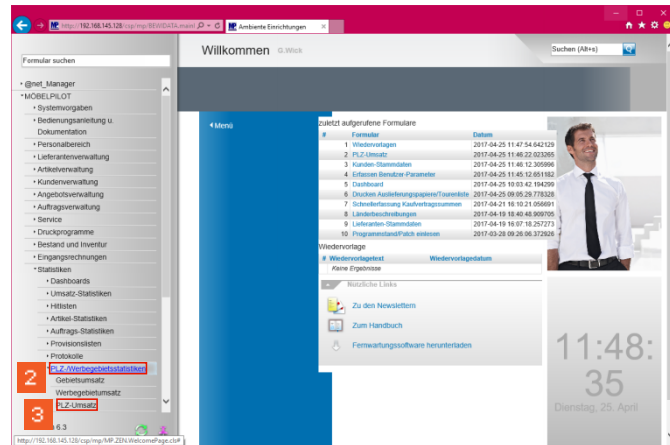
http://192.168.145.128/csp/mp/BEWIDATA.main/ Ambiente Einrichtungen

Formular suchen

Willkommen G.Wick

Suchen (Alt+s)

• @net_Manager
• MÖBELPILOT
• Systemvorgaben
• Bedienungsanleitung u. Dokumentation
• Personalbereich
• Lieferantenverwaltung
• Artikelverwaltung
• Kundenverwaltung
• Angebotsverwaltung
• Auftragsverwaltung
• Service
• Druckprogramme
• Bestand und Inventur
• Eingangsrechnungen
• Statistiken
• Dashboards
• Umsatz-Statistiken
• Hitlisten
• Artikel-Statistiken
• Auftrags-Statistiken
• Provisionslisten
• Protokolle
2
PLZ-/Werbegebietsstatistiken
Gebietsumsatz
Werbegebietsumsatz
3
PLZ-Umsatz

Menü

zuletzt aufgerufene Formulare

| # | Formular | Datum |
|---|---|---|
| 1 | Wiedervorlagen | 2017-04-25 11:47:54.642129 |
| 2 | PLZ-Umsatz | 2017-04-25 11:46:22.023265 |
| 3 | Kunden-Stammdaten | 2017-04-25 11:46:12.305996 |
| 4 | Erfassen Benutzer-Parameter | 2017-04-25 11:45:12.651182 |
| 5 | Dashboard | 2017-04-25 10:03:42.194299 |
| 6 | Drucken Auslieferungspapiere/Tourenliste | 2017-04-25 09:05:29.778328 |
| 7 | Schnellerfassung Kaufvertragssummen | 2017-04-21 16:10:21.056691 |
| 8 | Länderbeschreibungen | 2017-04-19 18:40:48.909705 |
| 9 | Lieferanten-Stammdaten | 2017-04-19 16:07:18.257273 |
| 10 | Programmstand/Patch einlesen | 2017-03-28 09:26:06.372826 |

Wiedervorlage

| # | Wiedervorlagetext | Wiedervorlagedatum |
|---|---|---|
| Keine Ergebnisse | | |

Nützliche Links

Zu den Newslettern
Zum Handbuch
Fernwartungssoftware herunterladen

11:48:
35
Dienstag, 25. April

http://192.168.145.128/csp/mp/MP.ZEN.WelcomePage.cls#
6.3